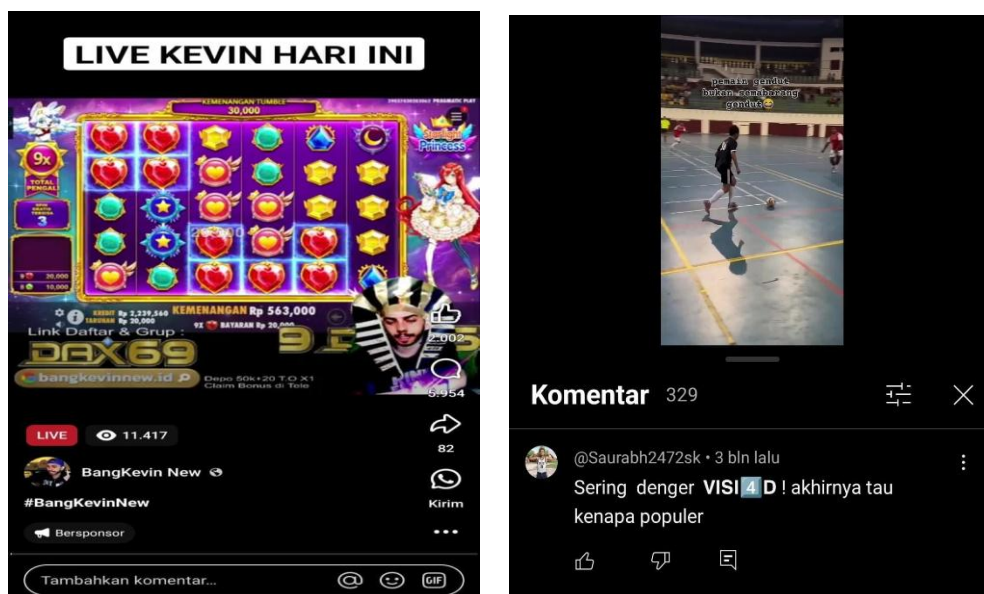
LIVE KEVIN HARI INI

KEMENANGAN TUMBLE
30,000

PRAGMATIC PLAY

9x
TOTAL PENGALI

3

Starlight Princess

20,000
10,000

KREDIT Rp 2,239,560
TARUHAN Rp 20,000
KEMENANGAN Rp 563,000
BAYARAN Rp 20,000

Link Daftar & Grup :
DAX69
bangkevinnew.id
Depo 50k+20 T.O X1
Claim Bonus di Tele

2.002
5.954
82
Kirim

LIVE 11.417
BangKevin New
#BangKevinNew
Bersponsor

Tambahkan komentar...

pemain gendut bukan pembawa gendut

Komentar 329

@Saurabh2472sk • 3 bln lalu
Sering denger VISI4D ! akhirnya tau kenapa populer